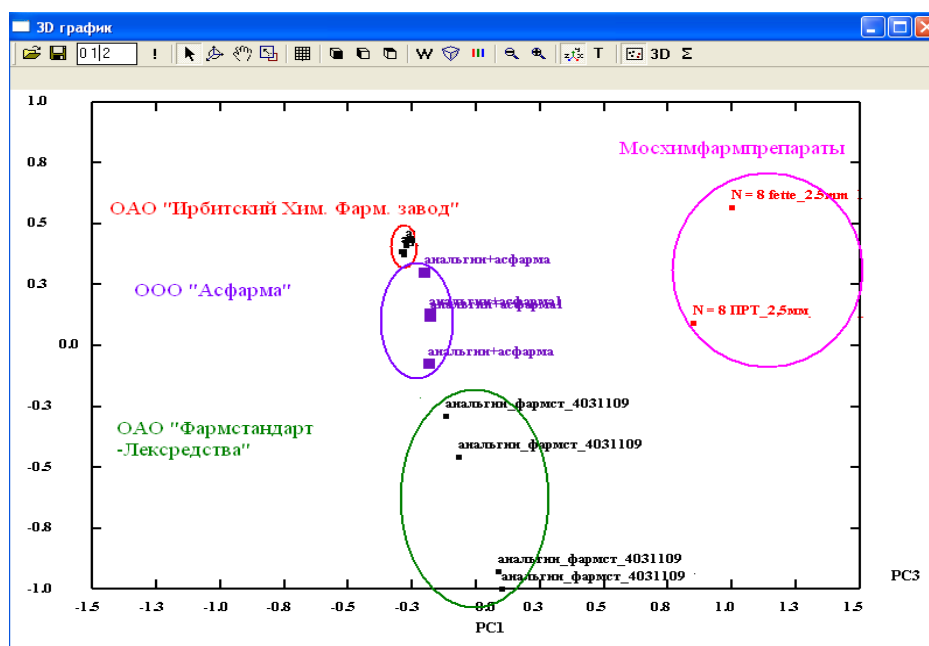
3D график

0 1 2 ! W T 3D Σ

1.0
0.8
0.5
0.3
0.0
-0.3
-0.5
-0.8
-1.0

Мосхимфармпрепараты

N = 8 fette_2,5мм

N = 8 ПРТ_2,5мм

ОАО "Ирбитский Хим. Фарм. завод"

а

анальгин+асфарма

ООО "Асфарма"

анальгин+асфарма1

анальгин+асфарма

ОАО "Фармстандарт -Лексредства"

анальгин_фармст_4031109

анальгин_фармст_4031109

анальгин_фармст_4031109

анальгин_фармст_4031109

PC3

-1.5 -1.3 -1.0 -0.8 -0.5 -0.3 0.0 0.3 0.5 0.8 1.0 1.3 1.5

PC1